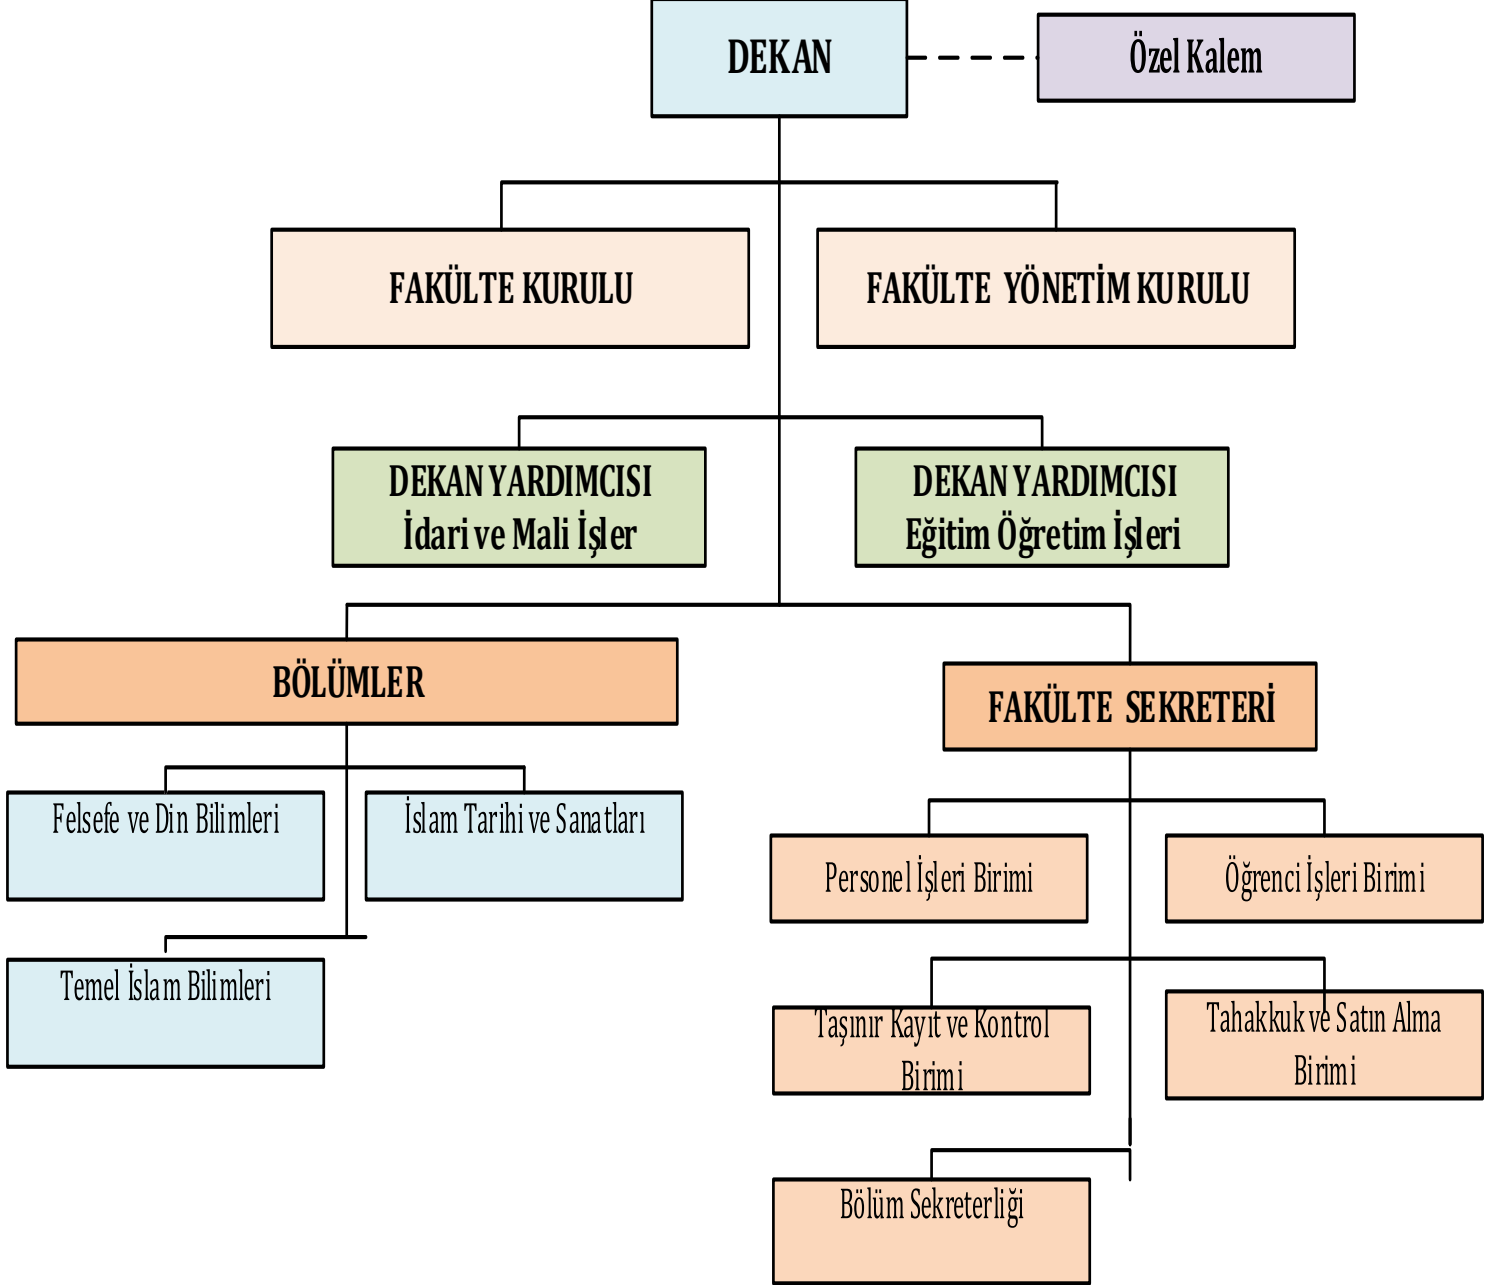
DEKAN

Özel Kalem

FAKÜLTE KURULU

FAKÜLTE YÖNETİM KURULU

DEKAN YARDIMCISI
İdari ve Mali İşler

DEKAN YARDIMCISI
Eğitim Öğretim İşleri

BÖLÜMLER

FAKÜLTE SEKRETERİ

Felsefe ve Din Bilimleri

İslam Tarihi ve Sanatları

Temel İslam Bilimleri

Personel İşleri Birimi

Öğrenci İşleri Birimi

Taşınır Kayıt ve Kontrol Birimi

Tahakkuk ve Satın Alma Birimi

Bölüm Sekreterliği